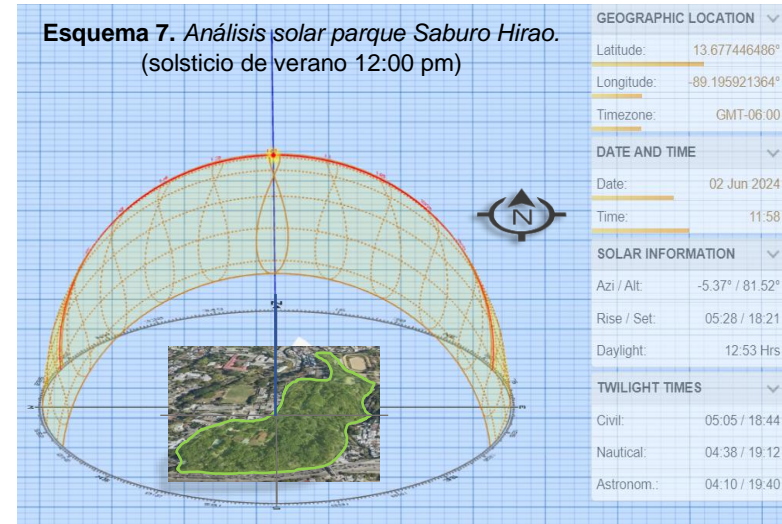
**Esquema 7.** *Análisis solar parque Saburo Hirao.*
(solsticio de verano 12:00 pm)

N

GEOGRAPHIC LOCATION
Latitude: 13.677446486°
Longitude: -89.195921364°
Timezone: GMT-06:00

DATE AND TIME
Date: 02 Jun 2024
Time: 11:58

SOLAR INFORMATION
Azi / Alt: -5.37° / 81.52°
Rise / Set: 05:28 / 18:21
Daylight: 12:53 Hrs

TWILIGHT TIMES
Civil: 05:05 / 18:44
Nautical: 04:38 / 19:12
Astronom.: 04:10 / 19:40